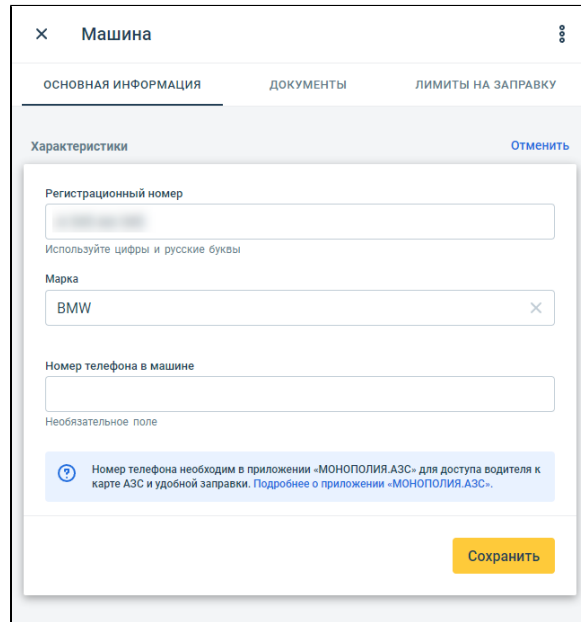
✕ Машина

ОСНОВНАЯ ИНФОРМАЦИЯ ДОКУМЕНТЫ ЛИМИТЫ НА ЗАПРАВКУ

Характеристики Отменить

Регистрационный номер

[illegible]

Используйте цифры и русские буквы

Марка

BMW

Номер телефона в машине

Необязательное поле

Номер телефона необходим в приложении «МОНОПОЛИЯ.АЗС» для доступа водителя к карте АЗС и удобной заправки. Подробнее о приложении «МОНОПОЛИЯ.АЗС».

Сохранить